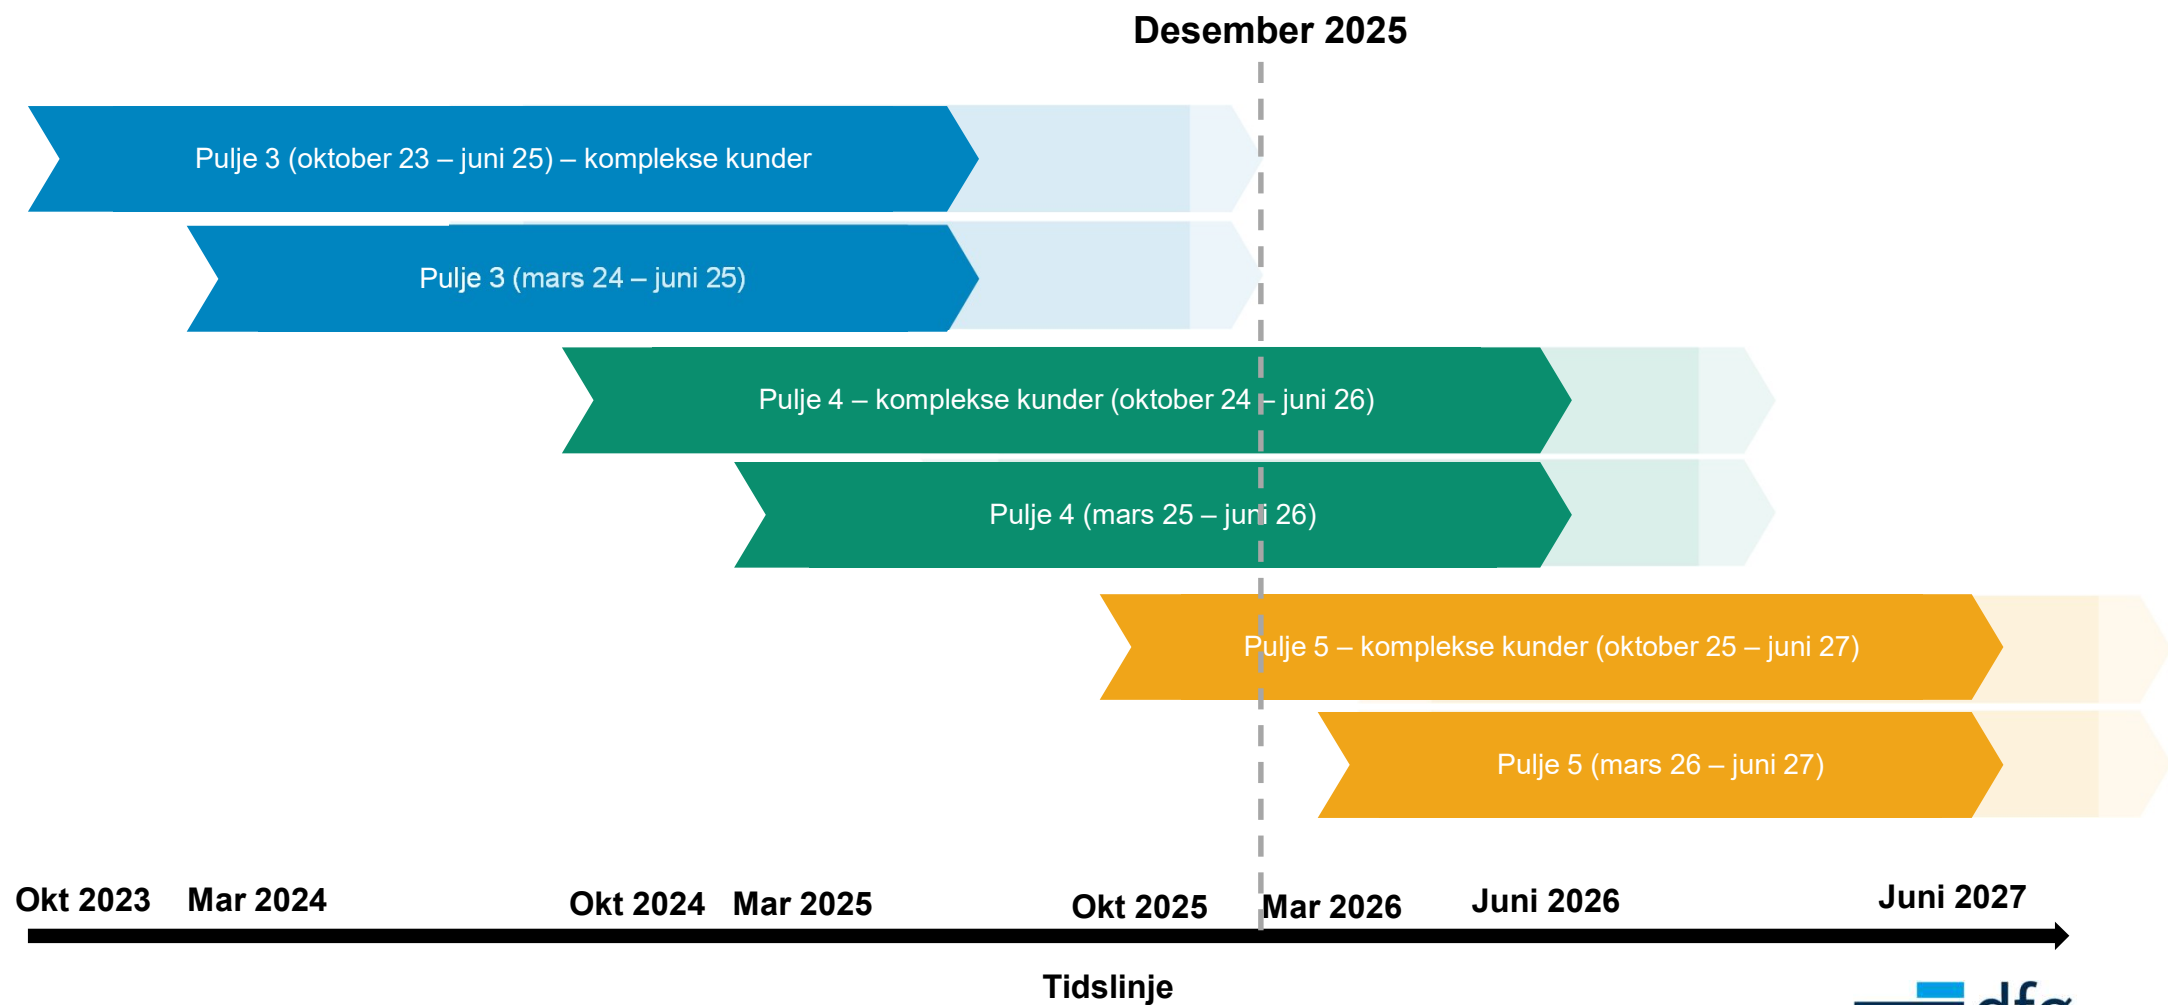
Desember 2025

Pulje 3 (oktober 23 – juni 25) – komplekse kunder

Pulje 3 (mars 24 – juni 25)

Pulje 4 – komplekse kunder (oktober 24 – juni 26)

Pulje 4 (mars 25 – juni 26)

Pulje 5 – komplekse kunder (oktober 25 – juni 27)

Pulje 5 (mars 26 – juni 27)

Okt 2023 Mar 2024 Okt 2024 Mar 2025 Okt 2025 Mar 2026 Juni 2026 Juni 2027

Tidslinje

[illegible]